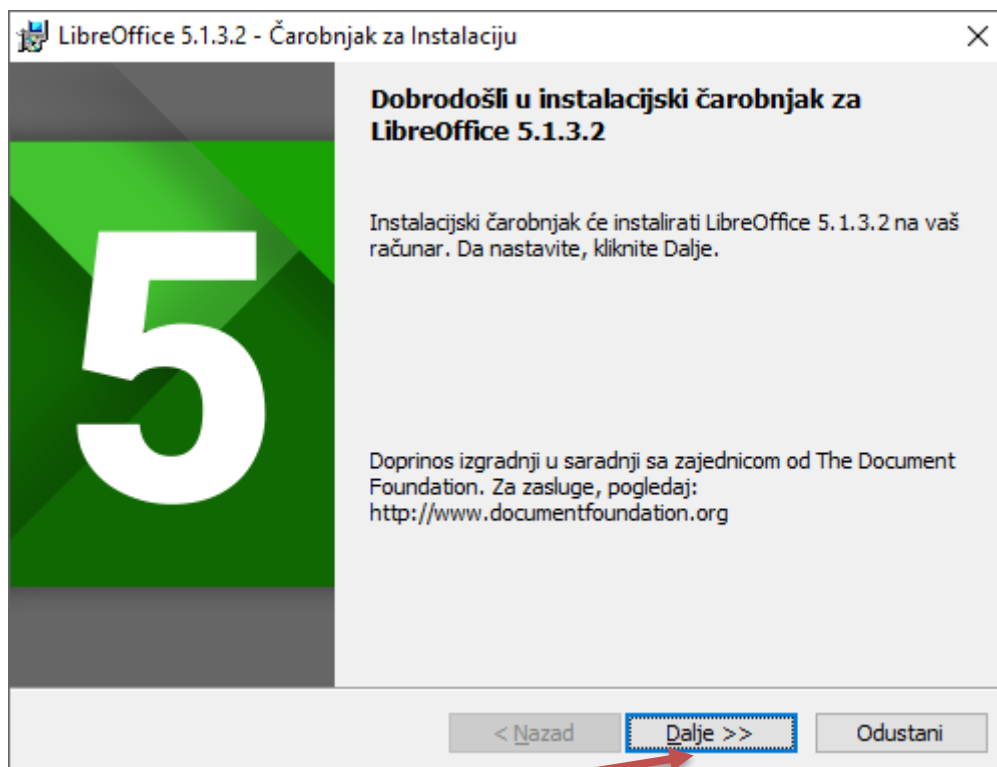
LibreOffice 5.1.3.2 - Čarobnjak za Instalaciju

×

5

Dobrodošli u instalacijski čarobnjak za LibreOffice 5.1.3.2

Instalacijski čarobnjak će instalirati LibreOffice 5.1.3.2 na vaš računar. Da nastavite, kliknite Dalje.

Doprinos izgradnji u saradnji sa zajednicom od The Document Foundation. Za zasluge, pogledaj: http://www.documentfoundation.org

< Nazad

Dalje >>

Odustani